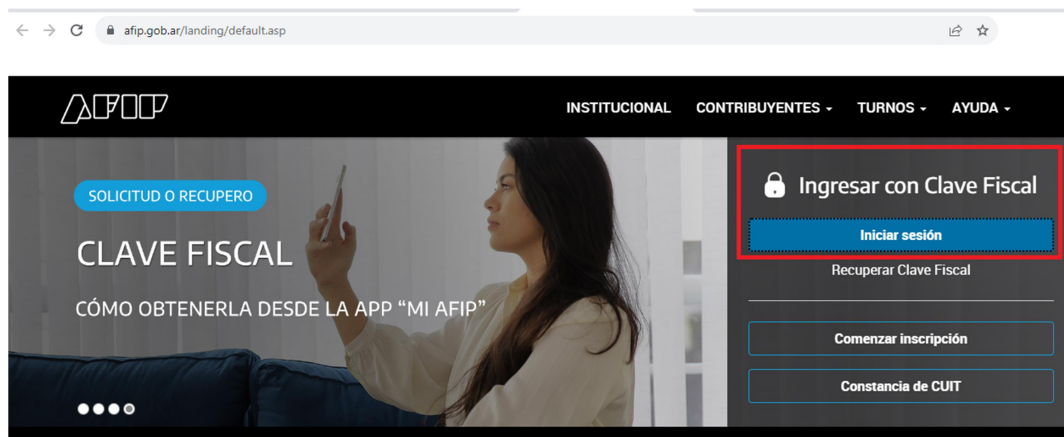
afip.gob.ar/landing/default.asp

AFIP

INSTITUCIONAL CONTRIBUYENTES TURNOS AYUDA

SOLICITUD O RECUPERO

CLAVE FISCAL

CÓMO OBTENERLA DESDE LA APP "MI AFIP"

Ingresar con Clave Fiscal

Iniciar sesión

Recuperar Clave Fiscal

Comenzar inscripción

Constancia de CUIT